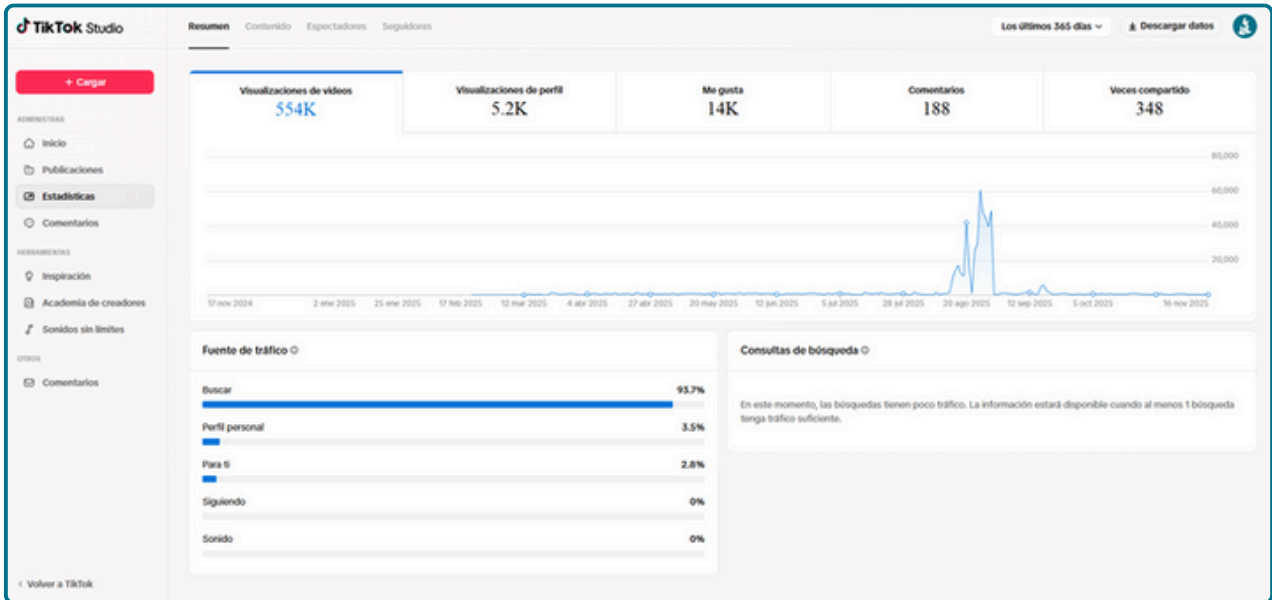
TikTok Studio

Resumen Contenido Espectadores Seguidores

Los últimos 365 días

Descargar datos

+ Cargar

ADMINISTRAR

Inicio

Publicaciones

Estadísticas

Comentarios

HERRAMIENTAS

Inspiración

Academia de creadores

Sonidos sin límites

OTROS

Comentarios

< Volver a TikTok

| Visualizaciones de videos | Visualizaciones de perfil | Me gusta | Comentarios | Veces compartido |
|---|---|---|---|---|
| 554K | 5.2K | 14K | 188 | 348 |

80,000
60,000
40,000
20,000
0

17 nov 2024 2 ene 2025 25 ene 2025 17 feb 2025 12 mar 2025 4 abr 2025 27 abr 2025 20 may 2025 12 jun 2025 5 jul 2025 28 jul 2025 20 ago 2025 12 sep 2025 5 oct 2025 16 nov 2025

Fuente de tráfico

Buscar 93.7%

Perfil personal 3.5%

Para ti 2.8%

Siguiendo 0%

Sonido 0%

Consultas de búsqueda

En este momento, las búsquedas tienen poco tráfico. La información estará disponible cuando al menos 1 búsqueda tenga tráfico suficiente.